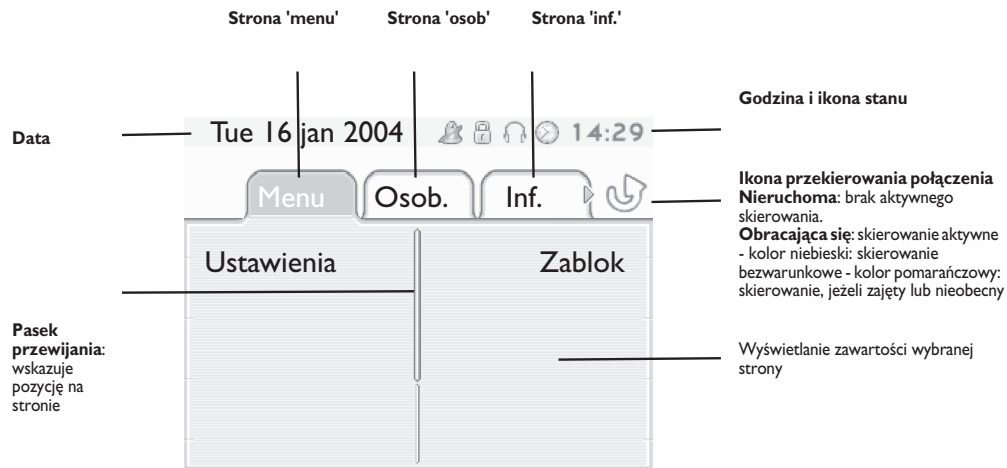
Strona 'menu'

Strona 'osob'

Strona 'inf.'

Godzina i ikona stanu

Data

Tue 16 jan 2004

14:29

Menu

Osob.

Inf.

Ikona przekierowania połączenia
**Nieruchoma**: brak aktywnego skierowania.
**Obracająca się**: skierowanie aktywne - kolor niebieski: skierowanie bezwarunkowe - kolor pomarańczowy: skierowanie, jeżeli zajęty lub nieobecny

Ustawienia

Zablok

**Pasek przewijania**: wskazuje pozycję na stronie

Wyświetlanie zawartości wybranej strony